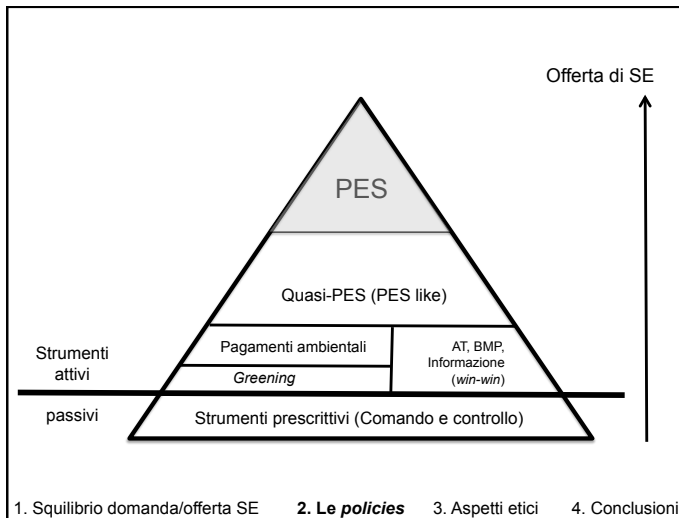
Offerta di SE

PES

Quasi-PES (PES like)

Strumenti attivi

Pagamenti ambientali

AT, BMP, Informazione (*win-win*)

*Greening*

passivi

Strumenti prescrittivi (Comando e controllo)

1. Squilibrio domanda/offerta SE **2. Le *policies*** 3. Aspetti etici 4. Conclusioni